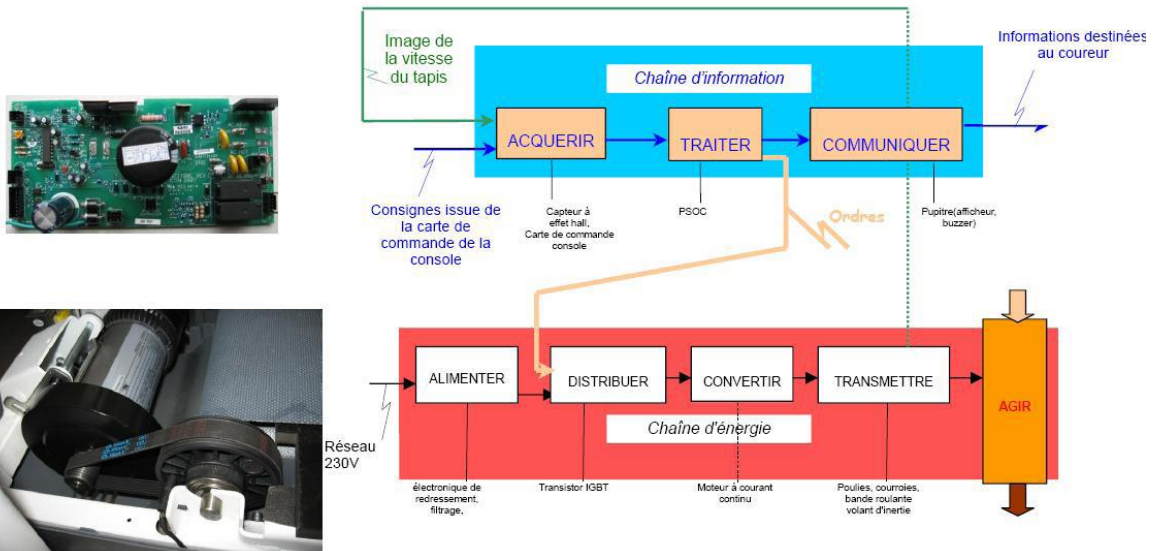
Image de la vitesse du tapis

Chaîne d'information

Informations destinées au coureur

ACQUERIR

TRAITER

COMMUNIQUER

Consignes issue de la carte de commande de la console

Capteur à effet hall, Carte de commande console

PSOC

Ordres

Pupitre(afficheur, buzzer)

ALIMENTER

DISTRIBUER

CONVERTIR

TRANSMETTRE

AGIR

Chaîne d'énergie

Réseau 230V

électronique de redressement, filtrage,

Transistor IGBT

Moteur à courant continu

Poulies, courroies, bande roulante volant d'inertie